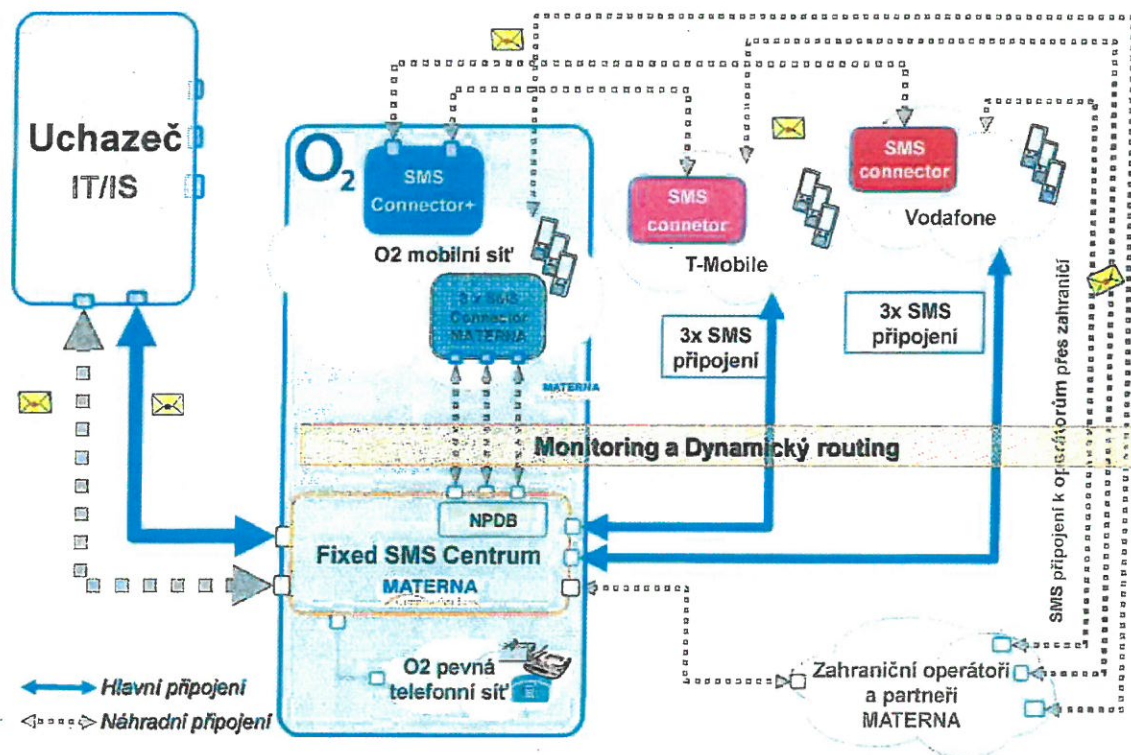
Uchazeč
IT/IS

$O_2$

SMS
Connector+

O2 mobilní síť

3 x SMS
Connector
MATERNA

SMS
connetor

T-Mobile

SMS
connector

Vodafone

3x SMS
připojení

3x SMS
připojení

MATERNA

Monitoring a Dynamický routing

NPDB

Fixed SMS Centrum
MATERNA

O2 pevná
telefonní síť

SMS připojení k operátorům přes zahraničí

Zahraniční operátoři
a partneři
MATERNA

Hlavní připojení
Náhradní připojení